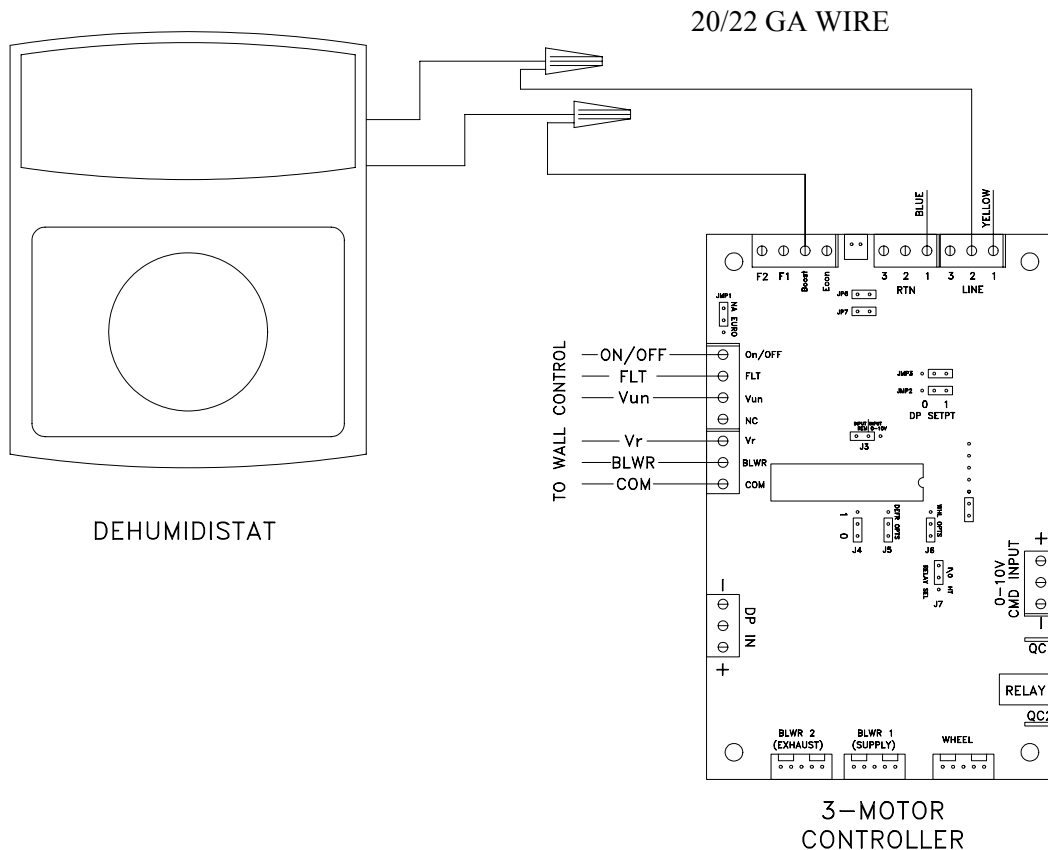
20/22 GA WIRE

BLUE
YELLOW

F2 F1 Boost Econ
3 2 1 RTN
3 2 1 LINE

JMP1 NA EURO
JP6
JP7

TO WALL CONTROL
ON/OFF
FLT
Vun
Vr
BLWR
COM

On/OFF
FLT
Vun
NC
Vr
BLWR
COM

JMP3
JMP2
0 1
DP SETPT

INPUT INPUT
J3

1 0
J4
J5
J6
J7

DEHUMIDISTAT

0-10V CMD INPUT
+
-
QC
RELAY
QC2

-
DP IN
+

BLWR 2 (EXHAUST)
BLWR 1 (SUPPLY)
WHEEL

3-MOTOR CONTROLLER